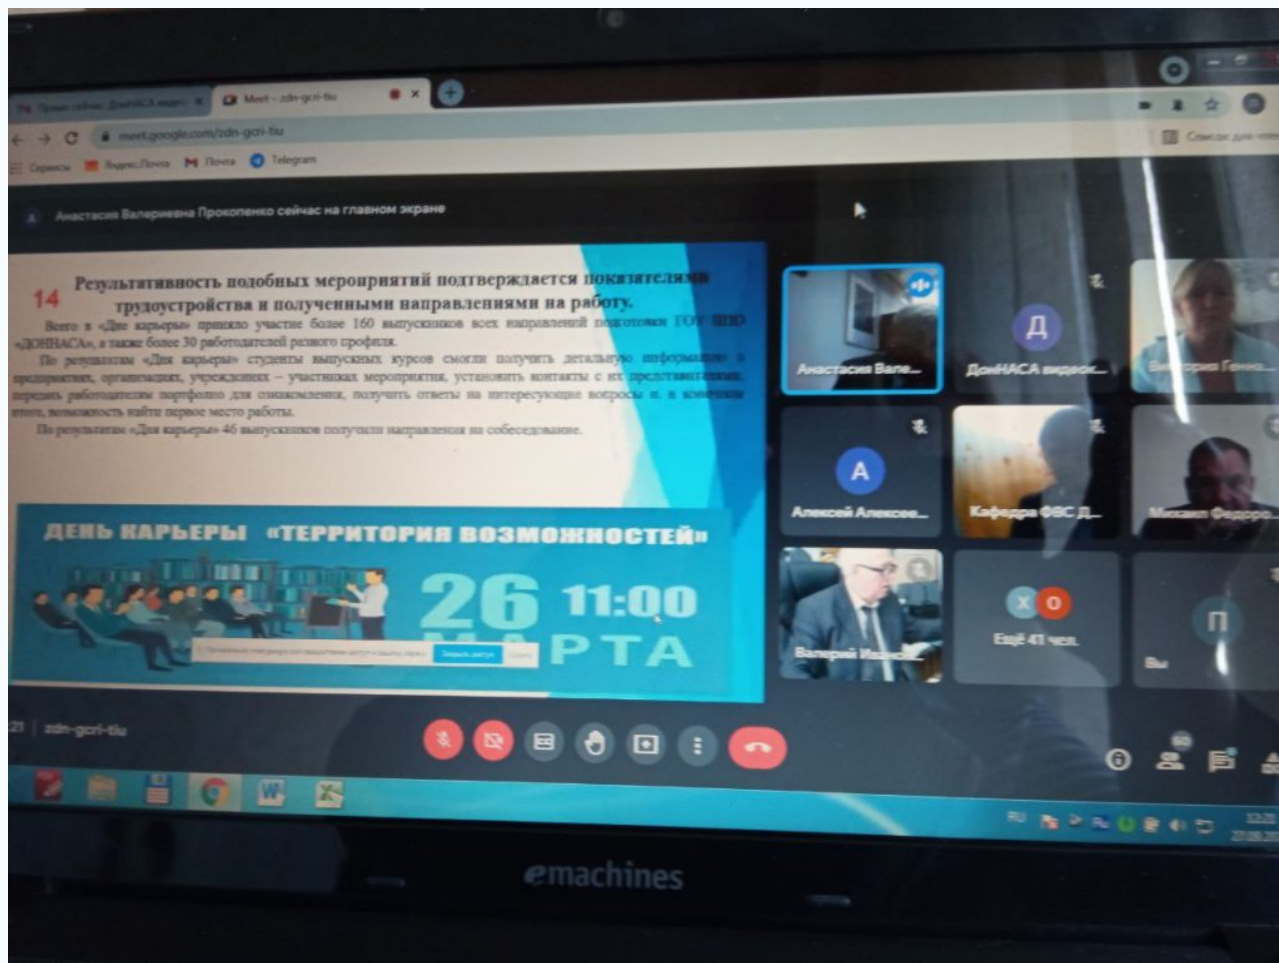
Прямо сейчас: ДонНАСА видео ×
Meet - zdn-gcri-tiu ×
meet.google.com/zdn-gcri-tiu
Сервисы Яндекс.Почта Почта Telegram
Список для чтения

Анастасия Валериевна Прокопенко сейчас на главном экране

14 Результативность подобных мероприятий подтверждается показателями трудоустройства и полученными направлениями на работу.

Всего в «Дне карьеры» приняло участие более 160 выпускников всех направлений подготовки ГОУ ВПО «ДОННАСА», а также более 30 работодателей разного профиля.

По результатам «Дня карьеры» студенты выпускных курсов смогли получить детальную информацию о предприятиях, организациях, учреждениях – участниках мероприятия, установить контакты с их представителями, передать работодателям портфолио для ознакомления, получить ответы на интересующие вопросы и, в конечном итоге, возможность найти первое место работы.

По результатам «Дня карьеры» 46 выпускников получили направления на собеседование.

ДЕНЬ КАРЬЕРЫ «ТЕРРИТОРИЯ ВОЗМОЖНОСТЕЙ»

26 11:00 МАРТА

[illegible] Закрыть доступ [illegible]

Анастасия Вале...
ДонНАСА видеос...
Виктория Генна...
Алексей Алексее...
Кафедра ФВС Д...
Михаил Федоро...
Валерий Иванов...
Ещё 41 чел.
Вы

Д
А
П
Х О

21 | zdn-gcri-tiu

6

RU
12:21
27.09.20

emachines